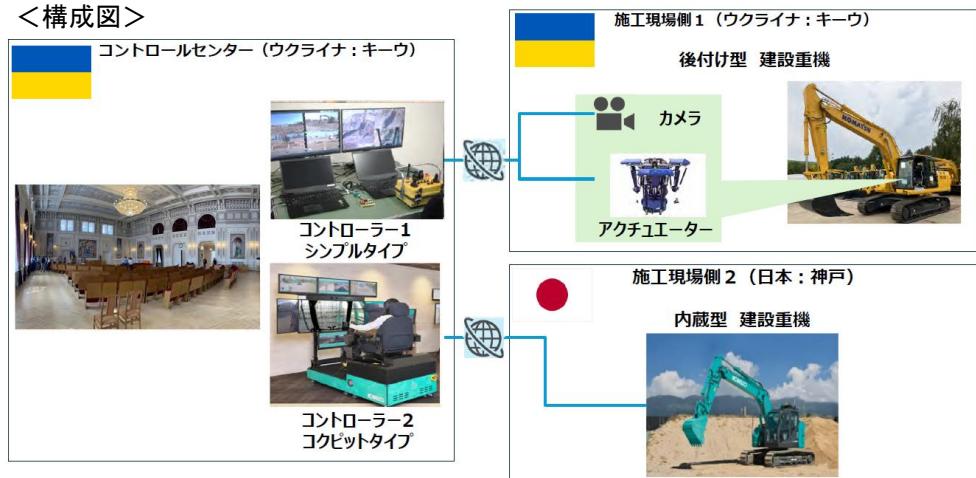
<構成図>

コントロールセンター（ウクライナ：キーウ）

コントローラー1
シンプルタイプ

コントローラー2
コクピットタイプ

施工現場側１（ウクライナ：キーウ）

後付け型　建設重機

カメラ

アクチュエーター

KOMATSU

施工現場側２（日本：神戸）

内蔵型　建設重機